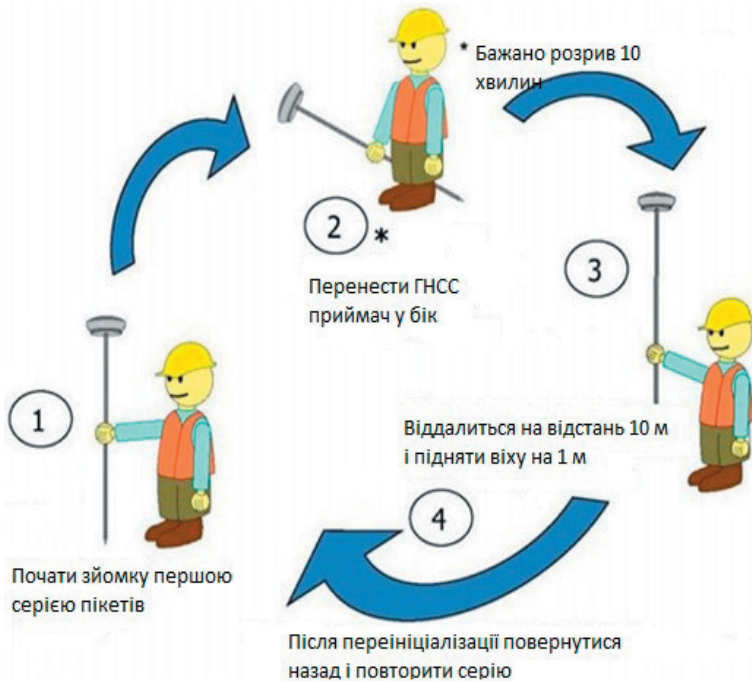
* Бажано розрив 10 хвилин

2 *

Перенести ГНСС приймач у бік

3

1

Віддалиться на відстань 10 м і підняти віху на 1 м

4

Почати зйомку першою серією пікетів

Після переініціалізації повернутися назад і повторити серію